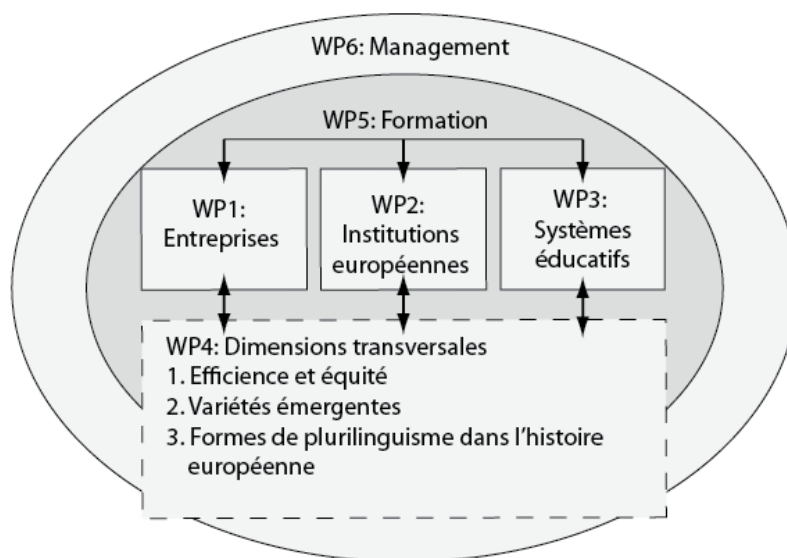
WP6: Management

WP5: Formation

WP1: Entreprises

WP2: Institutions européennes

WP3: Systèmes éducatifs

WP4: Dimensions transversales
1. Efficience et équité
2. Variétés émergentes
3. Formes de plurilinguisme dans l'histoire européenne